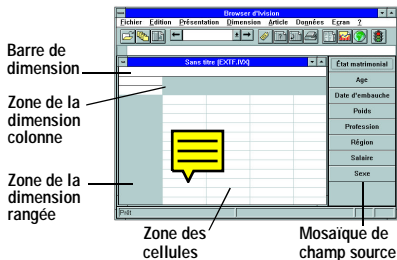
Browser d'Ivision
Fichier Edition Présentation Dimension Article Données Ecran ?
Sans titre [EXTF.IVX]
État matrimonial
Age
Date d'embauche
Poids
Profession
Région
Salaire
Sexe
Prêt

Barre de dimension

Zone de la dimension colonne

Zone de la dimension rangée

Zone des cellules

Mosaïque de champ source